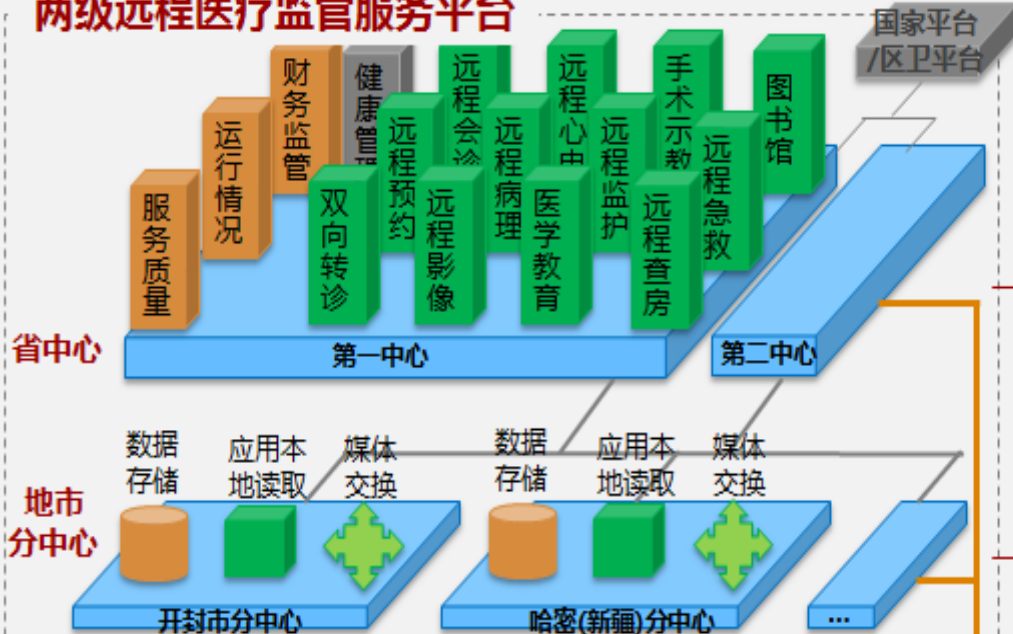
两级远程医疗监管服务平台

国家平台
/区卫平台

财务监管
健康管理
远程会诊
远程心电
手术示教
图书馆
运行情况
远程预约
远程病理
远程监护
远程急救
服务质量
双向转诊
远程影像
医学教育
远程查房

省中心
第一中心
第二中心

数据存储
应用本地读取
媒体交换
数据存储
应用本地读取
媒体交换

地市分中心
开封市分中心
哈密(新疆)分中心
...